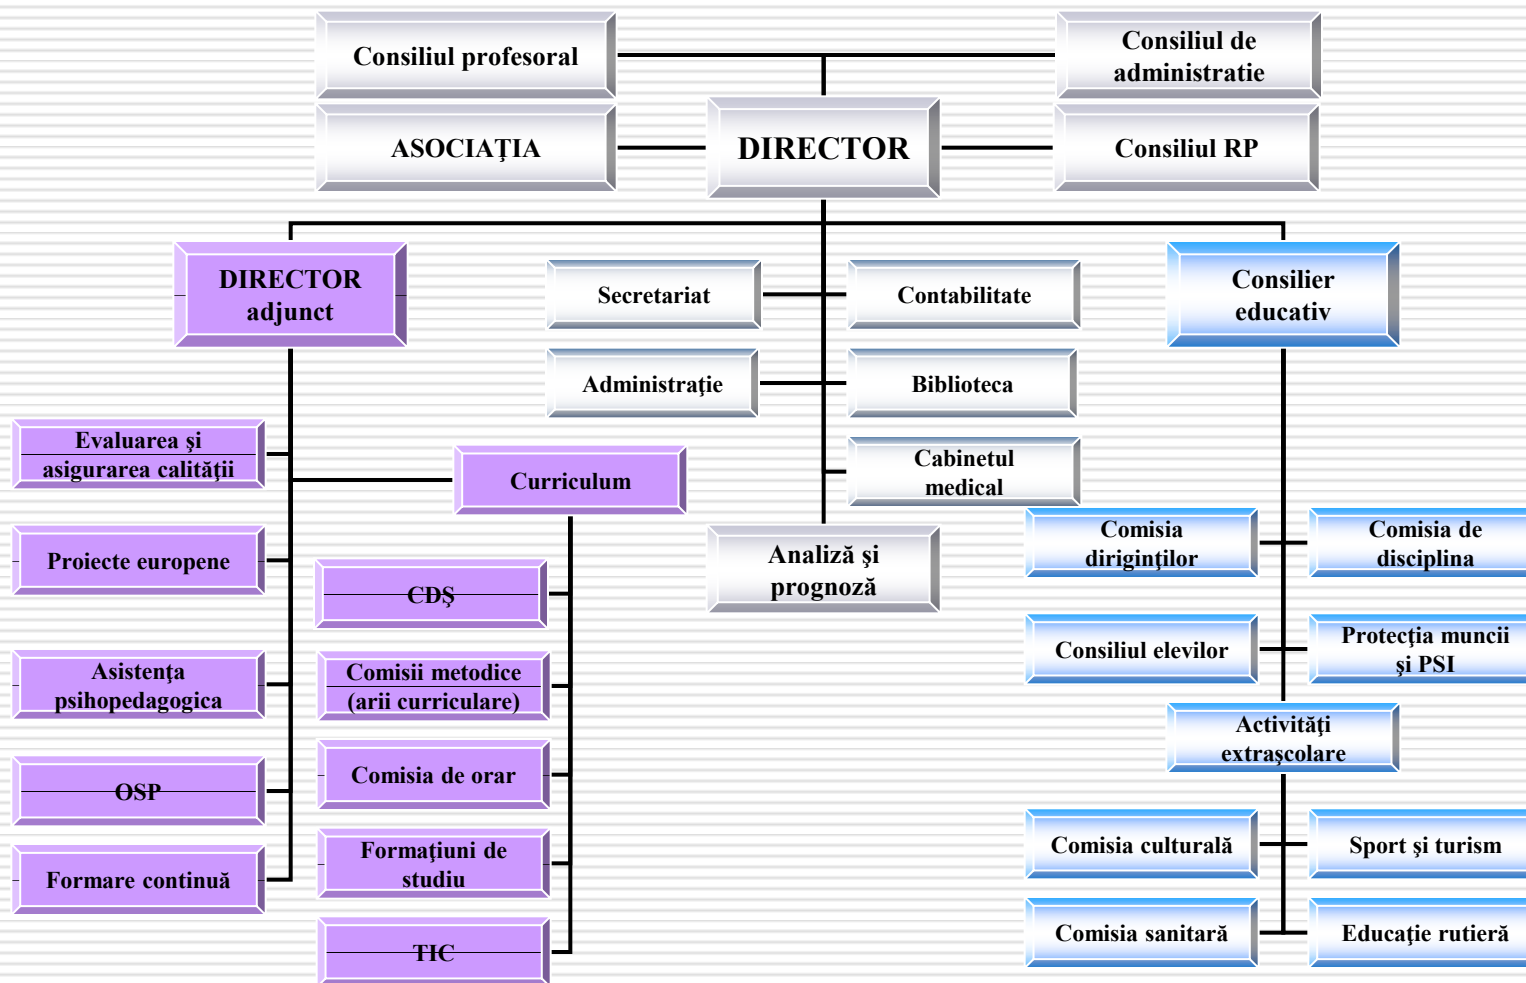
Consiliul profesoral

Consiliul de administratie

ASOCIAȚIA

DIRECTOR

Consiliul RP

DIRECTOR adjunct

Secretariat

Contabilitate

Consilier educativ

Administrație

Biblioteca

Cabinetul medical

Evaluarea şi asigurarea calităţii

Curriculum

Proiecte europene

CDŞ

Analiză şi prognoză

Comisia diriginţilor

Comisia de disciplina

Asistenţa psihopedagogica

Comisii metodice (arii curriculare)

Consiliul elevilor

Protecţia muncii şi PSI

Activităţi extraşcolare

OSP

Comisia de orar

Formare continuă

Formaţiuni de studiu

Comisia culturală

Sport şi turism

TIC

Comisia sanitară

Educaţie rutieră